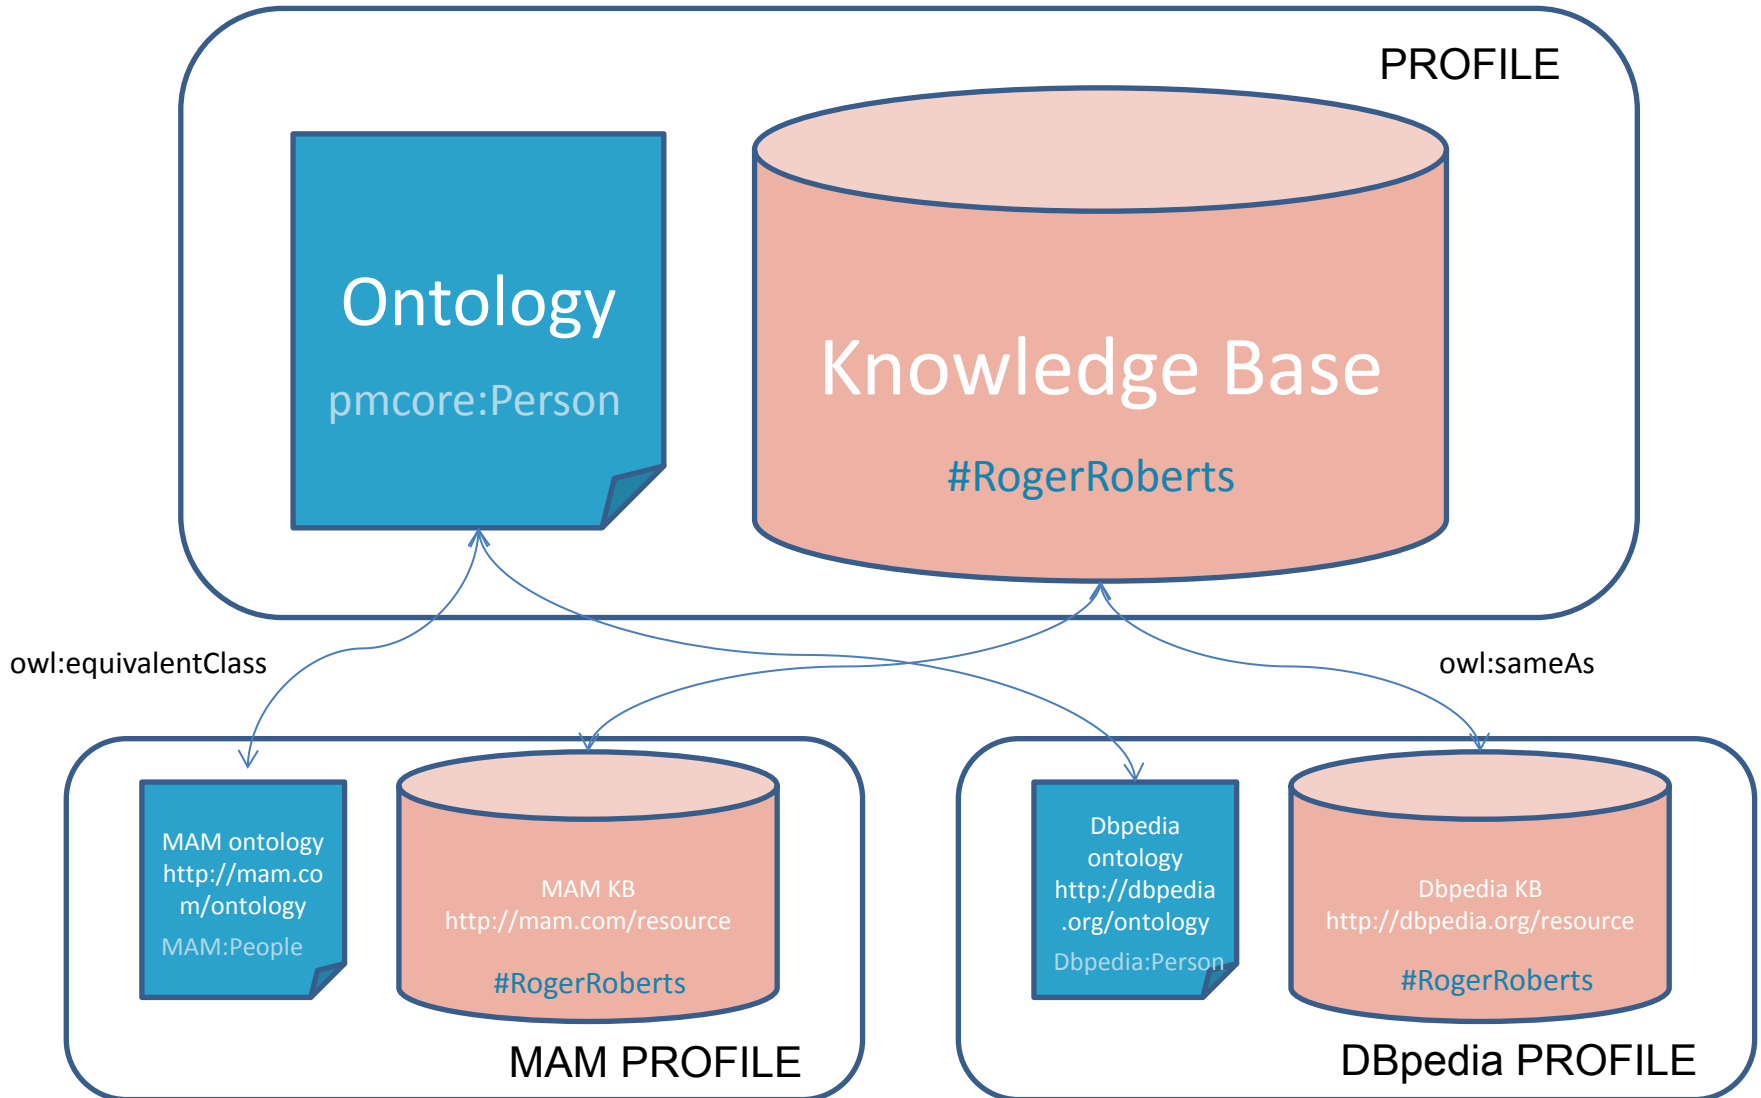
PROFILE

Ontology

pmcore:Person

Knowledge Base

#RogerRoberts

owl:equivalentClass

owl:sameAs

MAM ontology http://mam.co m/ontology

MAM:People

MAM KB http://mam.com/resource

#RogerRoberts

MAM PROFILE

Dbpedia ontology http://dbpedia .org/ontology

Dbpedia:Person

Dbpedia KB http://dbpedia.org/resource

#RogerRoberts

DBpedia PROFILE